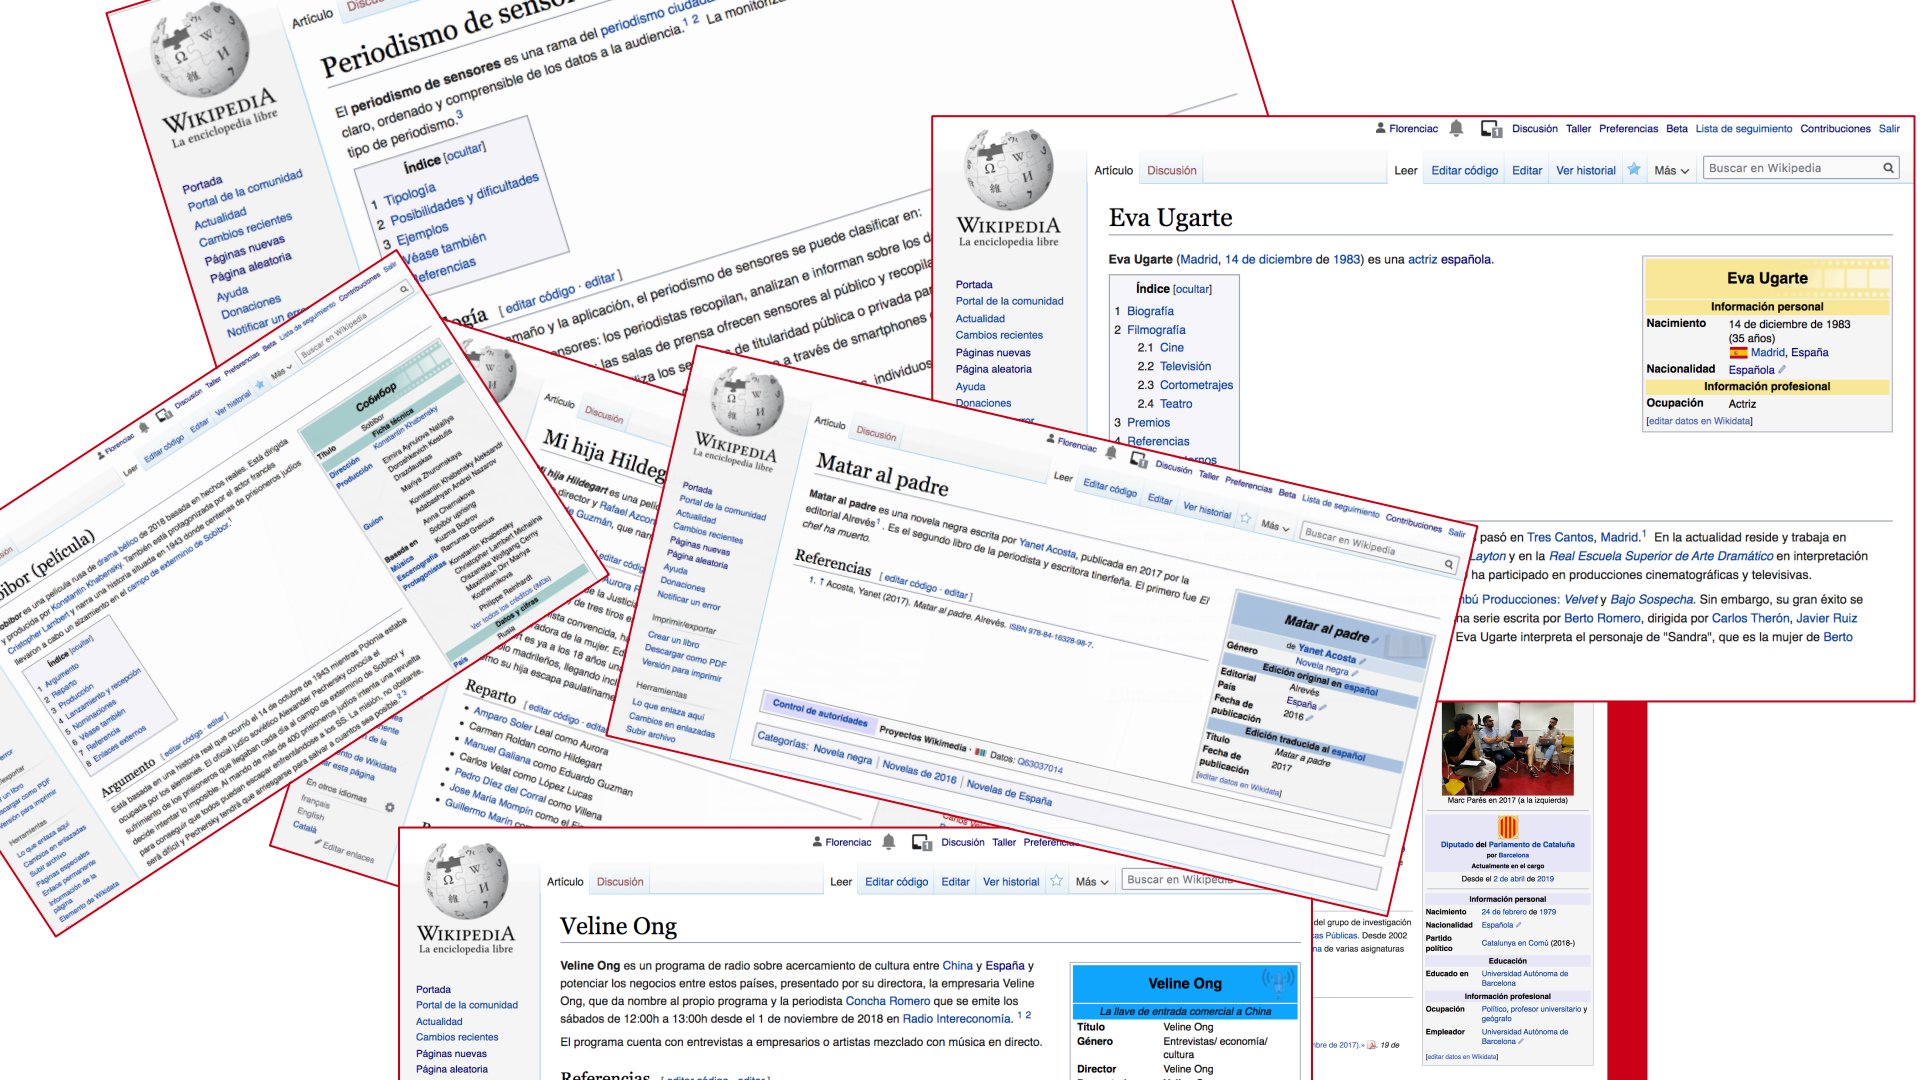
Artículo Discusión

Periodismo de sensores

El periodismo de sensores es una rama del periodismo ciudadano... claro, ordenado y comprensible de los datos a la audiencia.1 2 La monitorización... tipo de periodismo.3

Índice [ocultar]
1 Tipología
2 Posibilidades y dificultades
3 Ejemplos
4 Véase también
5 Referencias

Tipología [editar código · editar]

...el periodismo de sensores se puede clasificar en: ...tamaño y la aplicación... los periodistas recopilan, analizan e informan sobre los... sensores... las salas de prensa ofrecen sensores al público y recopilan... de titularidad pública o privada par... a través de smartphones... individuos...

WIKIPEDIA
La enciclopedia libre

Portada
Portal de la comunidad
Actualidad
Cambios recientes
Páginas nuevas
Página aleatoria
Ayuda
Donaciones
Notificar un error

Florenciac Discusión Taller Preferencias Beta Lista de seguimiento Contribuciones Salir

Artículo Discusión Leer Editar código Editar Ver historial Más Buscar en Wikipedia

Eva Ugarte

Eva Ugarte (Madrid, 14 de diciembre de 1983) es una actriz española.

Índice [ocultar]
1 Biografía
2 Filmografía
2.1 Cine
2.2 Televisión
2.3 Cortometrajes
2.4 Teatro
3 Premios
4 Referencias

Eva Ugarte
Información personal
Nacimiento 14 de diciembre de 1983 (35 años) Madrid, España
Nacionalidad Española
Información profesional
Ocupación Actriz
[editar datos en Wikidata]

...pasó en Tres Cantos, Madrid.1 En la actualidad reside y trabaja en ...Layton y en la Real Escuela Superior de Arte Dramático en interpretación ...ha participado en producciones cinematográficas y televisivas.
...bú Producciones: Velvet y Bajo Sospecha. Sin embargo, su gran éxito se ...na serie escrita por Berto Romero, dirigida por Carlos Therón, Javier Ruiz ...Eva Ugarte interpreta el personaje de "Sandra", que es la mujer de Berto

Sobibor (película)

Sobibor es una película rusa de drama bélico de 2018 basada en hechos reales... y producida por Konstantin Khabensky... Christopher Lambert y narra una historia situada en 1943 donde centenares de prisioneros judíos llevaron a cabo un alzamiento en el campo de exterminio de Sobibor.

Índice [ocultar]
1 Argumento
2 Reparto
3 Producción
4 Lanzamiento y recepción
5 Nominaciones
6 Véase también
7 Referencia
8 Enlaces externos

Argumento [editar código · editar]

Esta basada en una historia real que ocurrió el 14 de octubre de 1943 mientras Polonia estaba ocupada por los alemanes. El oficial judío soviético Alexander Pechersky conoció el campo de exterminio de Sobibor... decide intentar lo imposible... para conseguir que todos puedan escapar... será difícil y Pechersky...

Собибор
Ficha técnica
Título Sobibor
Dirección Konstantin Khabensky
Producción
Guion
Basada en
Música
Escenografía
Protagonistas
Datos y cifras
País Rusia

Mi hija Hildegart

Mi hija Hildegart es una película... director y Rafael Azcona... Guzmán, que narra...
Reparto [editar código · editar]
Amparo Soler Leal como Aurora
Carmen Roldán como Hildegart
Manuel Galiana como Eduardo Guzmán
Carlos Velat como López Lucas
Pedro Díez del Corral como Villena
José María Mompín como el...
Guillermo Marín...

Florenciac Discusión Taller Preferencias Beta Lista de seguimiento Contribuciones Salir

Artículo Discusión Leer Editar código Editar Ver historial Más Buscar en Wikipedia

Matar al padre

Matar al padre es una novela negra escrita por Yanet Acosta, publicada en 2017 por la editorial Alrevés1. Es el segundo libro de la periodista y escritora tinerfeña. El primero fue El chef ha muerto.

Referencias [editar código · editar]
1. ↑ Acosta, Yanet (2017). Matar al padre. Alrevés. ISBN 978-84-16328-98-7.

Matar al padre
Género de Yanet Acosta Novela negra
Edición original en español
Editorial Alrevés
País España
Fecha de publicación 2016
Edición traducida al español
Título Matar a padre
Fecha de publicación 2017
[editar datos en Wikidata]

Control de autoridades Proyectos Wikimedia Datos: Q63037014
Categorías: Novela negra | Novelas de 2016 | Novelas de España

Portada
Portal de la comunidad
Actualidad
Cambios recientes
Páginas nuevas
Página aleatoria
Ayuda
Donaciones
Notificar un error
Imprimir/exportar
Crear un libro
Descargar como PDF
Versión para imprimir
Herramientas
Lo que enlaza aquí
Cambios en enlazadas
Subir archivo

Marc Parés en 2017 (a la izquierda)
Diputado del Parlamento de Cataluña por Barcelona
Actualmente en el cargo
Desde el 2 de abril de 2019
Información personal
Nacimiento 24 de febrero de 1979
Nacionalidad Española
Partido político Catalunya en Comú (2018-)
Educación
Educado en Universidad Autónoma de Barcelona
Información profesional
Ocupación Político, profesor universitario y geógrafo
Empleador Universidad Autónoma de Barcelona
[editar datos en Wikidata]

Florenciac Discusión Taller Preferencias

Artículo Discusión Leer Editar código Editar Ver historial Más Buscar en Wikipedia

Veline Ong

Veline Ong es un programa de radio sobre acercamiento de cultura entre China y España y potenciar los negocios entre estos países, presentado por su directora, la empresaria Veline Ong, que da nombre al propio programa y la periodista Concha Romero que se emite los sábados de 12:00h a 13:00h desde el 1 de noviembre de 2018 en Radio Intereconomía.1 2

El programa cuenta con entrevistas a empresarios o artistas mezclado con música en directo.

Referencias [editar código · editar]

Veline Ong
La llave de entrada comercial a China
Título Veline Ong
Género Entrevistas/ economía/ cultura
Director Veline Ong

Portada
Portal de la comunidad
Actualidad
Cambios recientes
Páginas nuevas
Página aleatoria